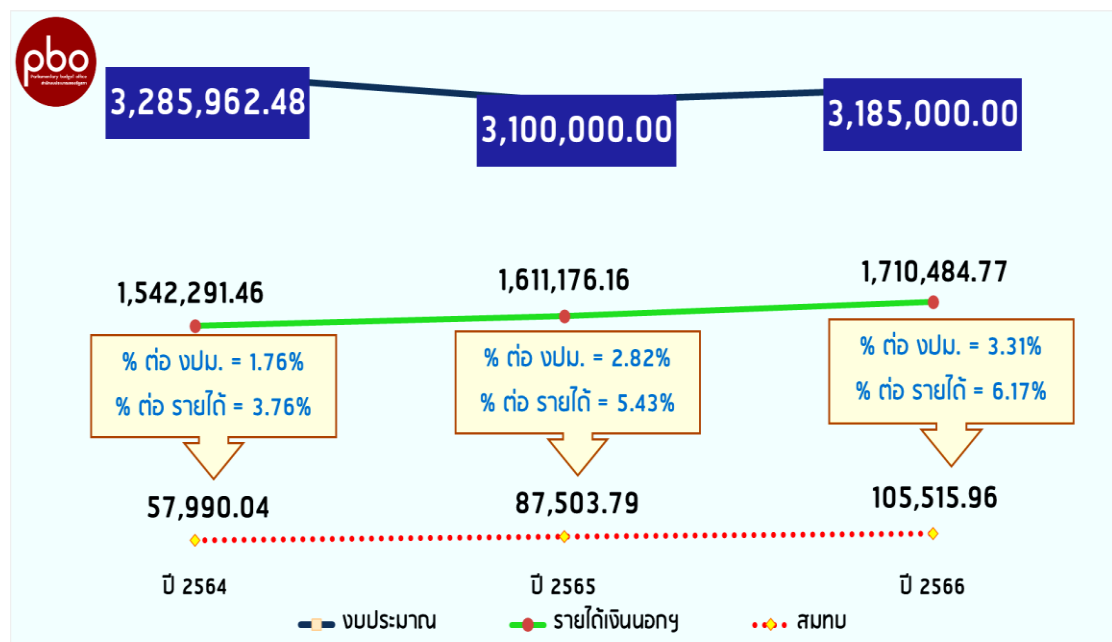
pbo
Parliamentary budget office
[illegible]

3,285,962.48
3,100,000.00
3,185,000.00

1,542,291.46
1,611,176.16
1,710,484.77

% ต่อ งปม. = 1.76%
% ต่อ รายได้ = 3.76%

% ต่อ งปม. = 2.82%
% ต่อ รายได้ = 5.43%

% ต่อ งปม. = 3.31%
% ต่อ รายได้ = 6.17%

57,990.04
87,503.79
105,515.96

ปี 2564
ปี 2565
ปี 2566

งบประมาณ
รายได้เงินนอกฯ
สมทบ